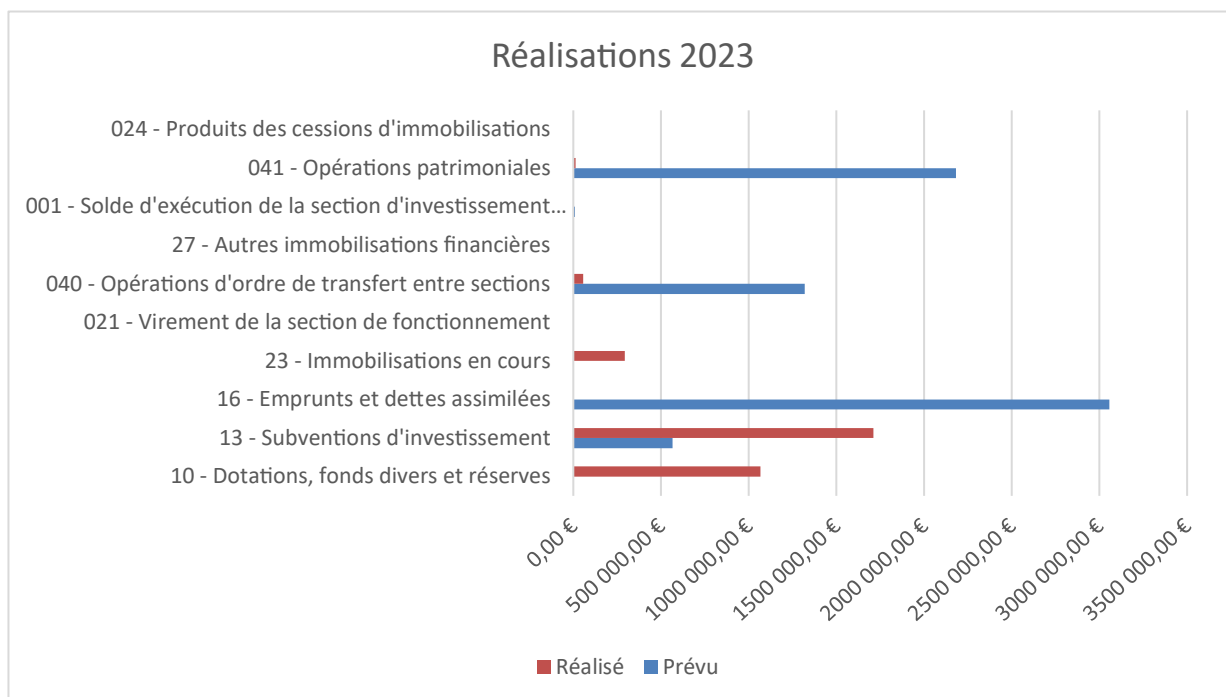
Réalisations 2023

024 - Produits des cessions d'immobilisations
041 - Opérations patrimoniales
001 - Solde d'exécution de la section d'investissement…
27 - Autres immobilisations financières
040 - Opérations d'ordre de transfert entre sections
021 - Virement de la section de fonctionnement
23 - Immobilisations en cours
16 - Emprunts et dettes assimilées
13 - Subventions d'investissement
10 - Dotations, fonds divers et réserves

0,00 €
500 000,00 €
1000 000,00 €
1500 000,00 €
2000 000,00 €
2500 000,00 €
3000 000,00 €
3500 000,00 €

Réalisé Prévu